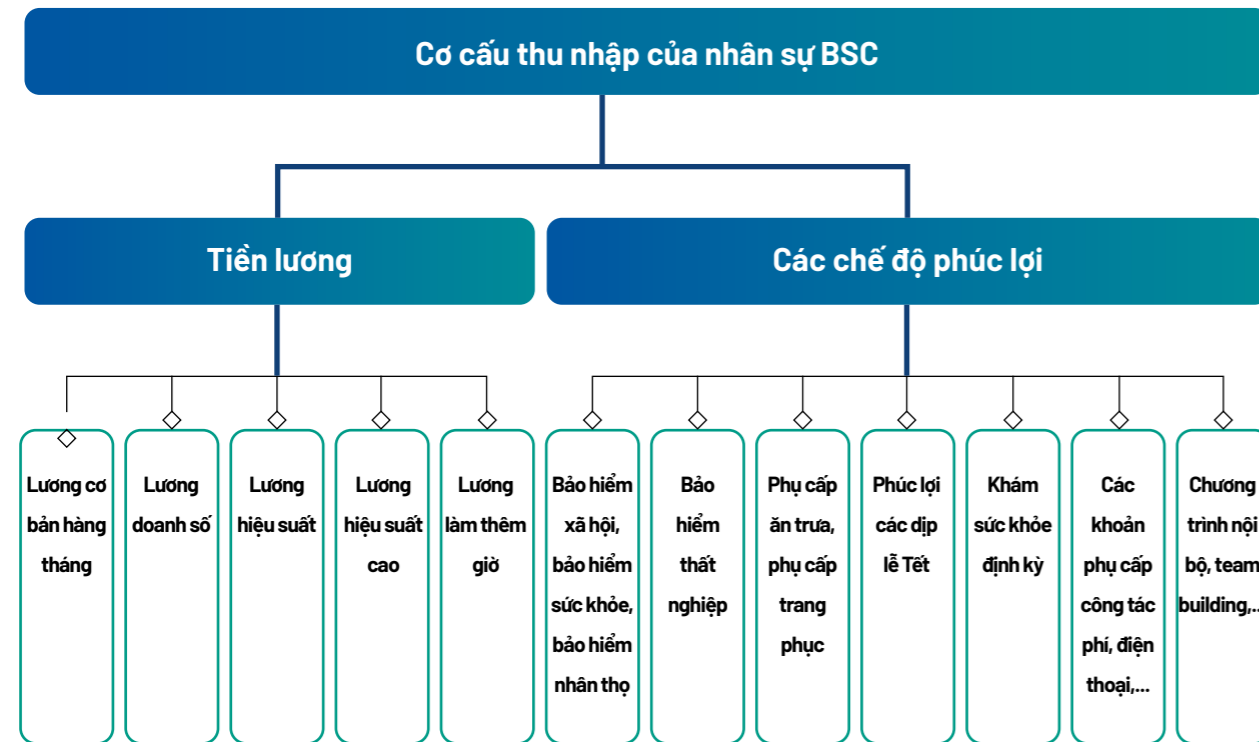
Cơ cấu thu nhập của nhân sự BSC

Tiền lương

Các chế độ phúc lợi

Lương cơ bản hàng tháng

Lương doanh số

Lương hiệu suất

Lương hiệu suất cao

Lương làm thêm giờ

Bảo hiểm xã hội, bảo hiểm sức khỏe, bảo hiểm nhân thọ

Bảo hiểm thất nghiệp

Phụ cấp ăn trưa, phụ cấp trang phục

Phúc lợi các dịp lễ Tết

Khám sức khỏe định kỳ

Các khoản phụ cấp công tác phí, điện thoại,...

Chương trình nội bộ, team building,..